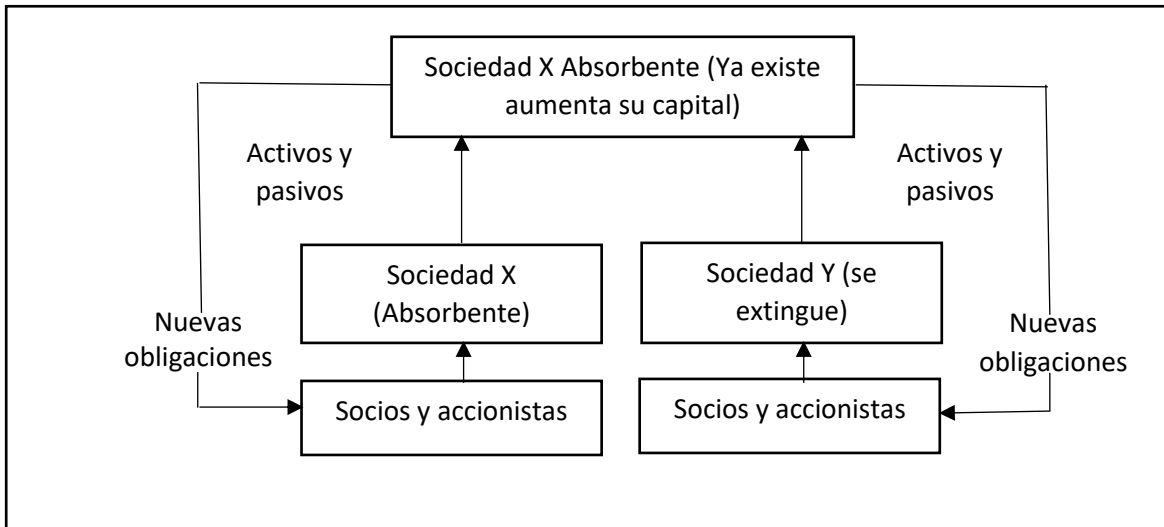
Sociedad X Absorbente (Ya existe aumenta su capital)

Activos y pasivos

Activos y pasivos

Sociedad X (Absorbente)

Sociedad Y (se extingue)

Nuevas obligaciones

Nuevas obligaciones

Socios y accionistas

Socios y accionistas